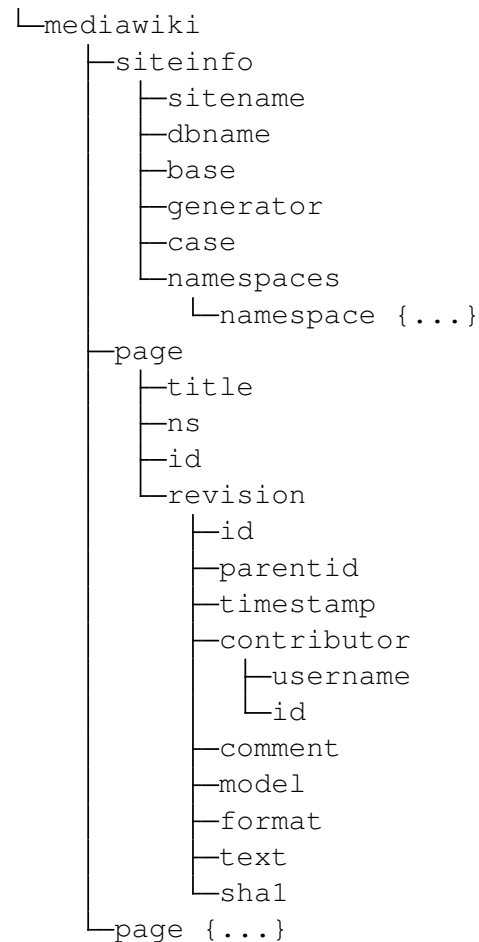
└─mediawiki
    ├─siteinfo
    │  ├─sitename
    │  ├─dbname
    │  ├─base
    │  ├─generator
    │  ├─case
    │  └─namespaces
    │     └─namespace {...}
    ├─page
    │  ├─title
    │  ├─ns
    │  ├─id
    │  └─revision
    │     ├─id
    │     ├─parentid
    │     ├─timestamp
    │     ├─contributor
    │     │  ├─username
    │     │  └─id
    │     ├─comment
    │     ├─model
    │     ├─format
    │     ├─text
    │     └─sha1
    └─page {...}